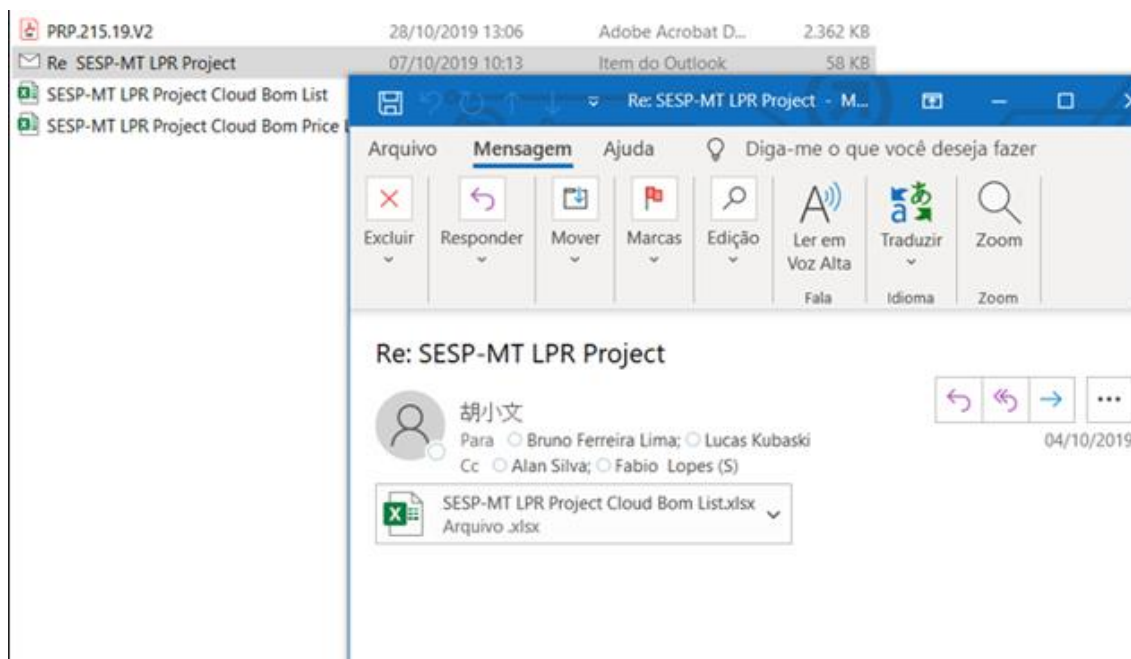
PRP.215.19.V2 28/10/2019 13:06 Adobe Acrobat D... 2.362 KB
Re SESP-MT LPR Project 07/10/2019 10:13 Item do Outlook 58 KB
SESP-MT LPR Project Cloud Bom List
SESP-MT LPR Project Cloud Bom Price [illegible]

Re: SESP-MT LPR Project - M...

Arquivo Mensagem Ajuda Diga-me o que você deseja fazer

Excluir Responder Mover Marcas Edição Ler em Voz Alta Traduzir Zoom
Fala Idioma Zoom

Re: SESP-MT LPR Project

胡小文
Para Bruno Ferreira Lima; Lucas Kubaski
Cc Alan Silva; Fabio Lopes (S)

04/10/2019

SESP-MT LPR Project Cloud Bom List.xlsx
Arquivo .xlsx